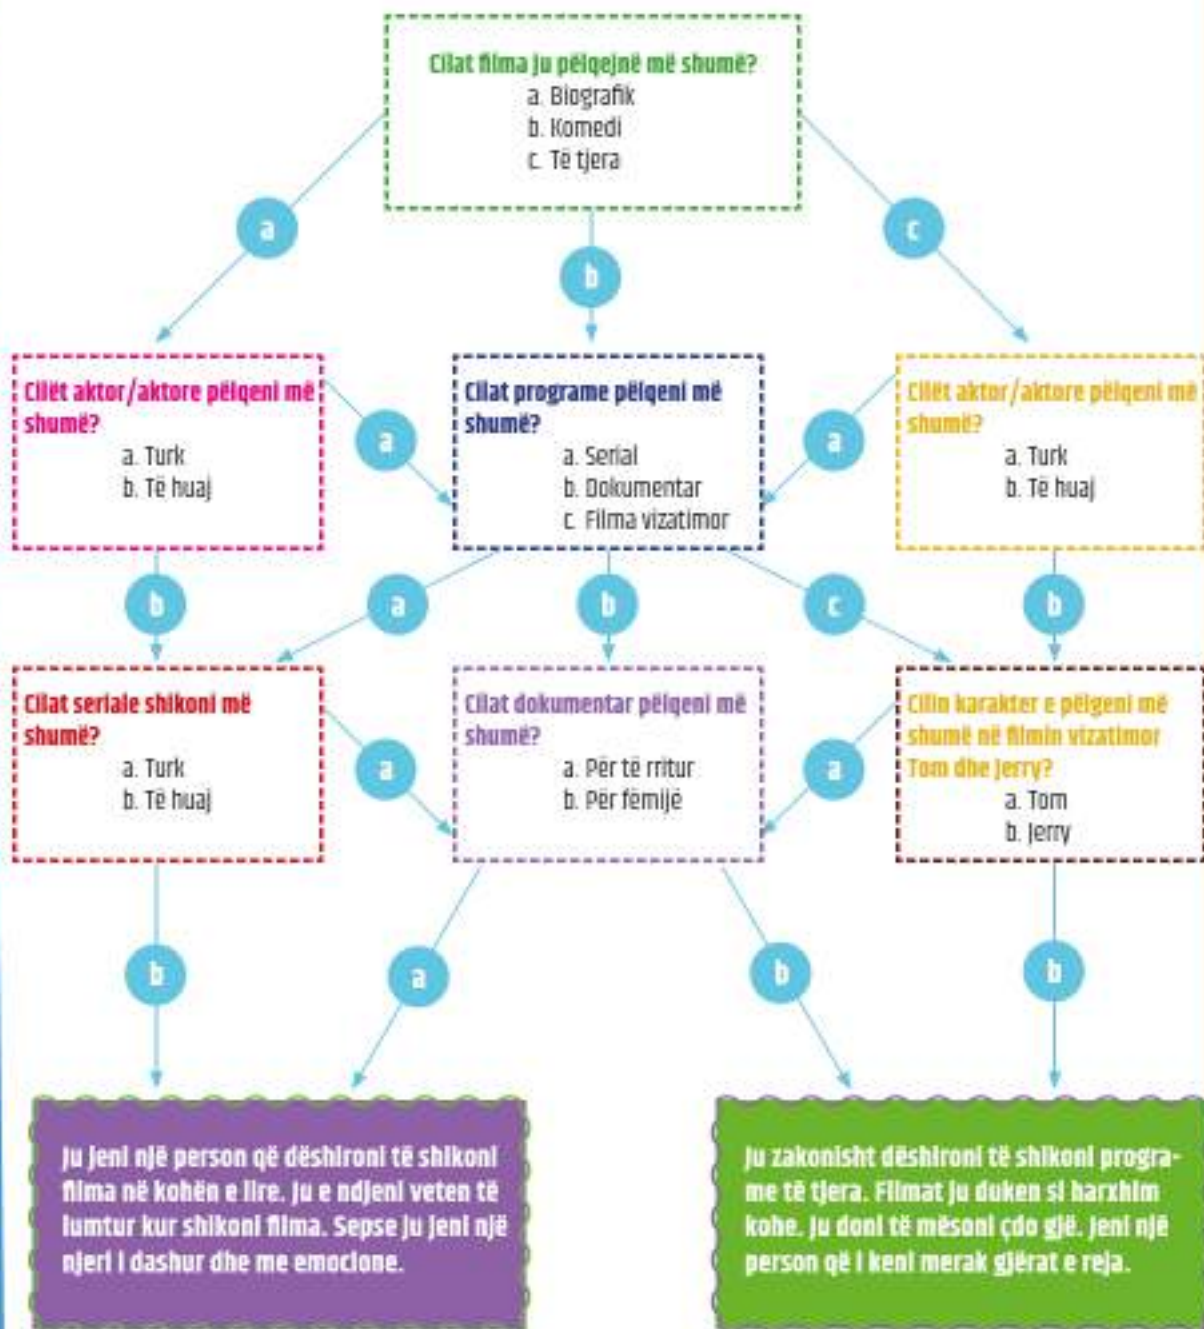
Cilat filma ju pëlqejnë më shumë?
a. Biografik
b. Komedi
c. Të tjera

a

b

c

Cilët aktor/aktore pëlqeni më shumë?
a. Turk
b. Të huaj

a

Cilat programe pëlqeni më shumë?
a. Serial
b. Dokumentar
c. Filma vizatimor

a

Cilët aktor/aktore pëlqeni më shumë?
a. Turk
b. Të huaj

b

a

b

c

b

Cilat seriale shikoni më shumë?
a. Turk
b. Të huaj

a

Cilat dokumentar pëlqeni më shumë?
a. Për të rritur
b. Për fëmijë

a

Cilin karakter e pëlqeni më shumë në filmin vizatimor Tom dhe Jerry?
a. Tom
b. Jerry

b

a

b

b

Ju jeni një person që dëshironi të shikoni filma në kohën e lire. Ju e ndjeni veten të lumtur kur shikoni filma. Sepse ju jeni një njeri i dashur dhe me emocione.

Ju zakonisht dëshironi të shikoni programe të tjera. Filmat ju duken si harxhim kohe. Ju doni të mësoni çdo gjë. Jeni një person që i keni merak gjërat e reja.